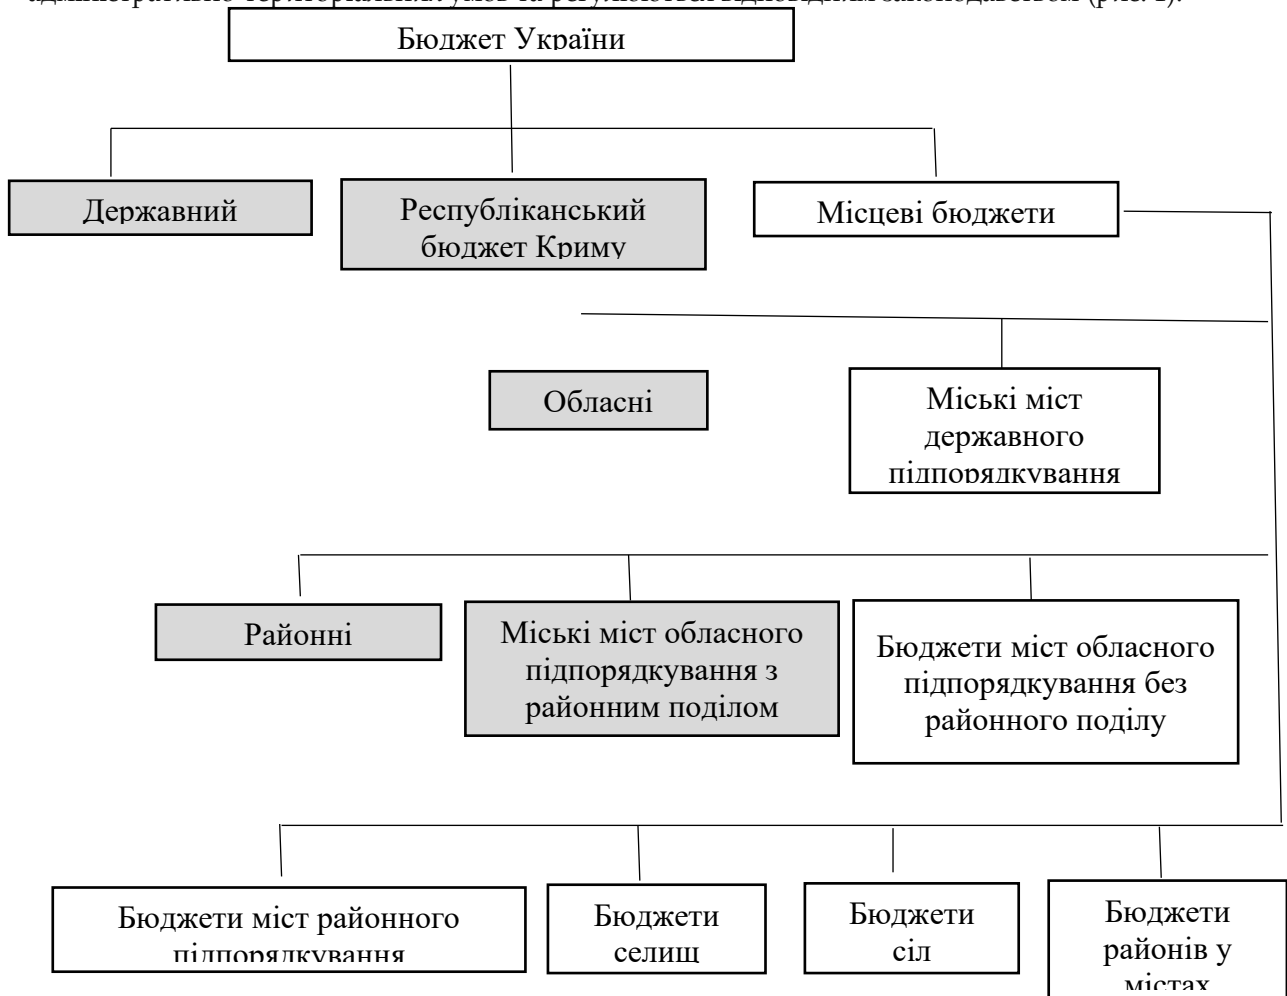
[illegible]

Бюджет України

Державний

Республіканський бюджет Криму

Місцеві бюджети

Обласні

Міські міст державного підпорядкування

Районні

Міські міст обласного підпорядкування з районним поділом

Бюджети міст обласного підпорядкування без районного поділу

Бюджети міст районного підпорядкування

Бюджети селищ

Бюджети сіл

Бюджети районів у містах